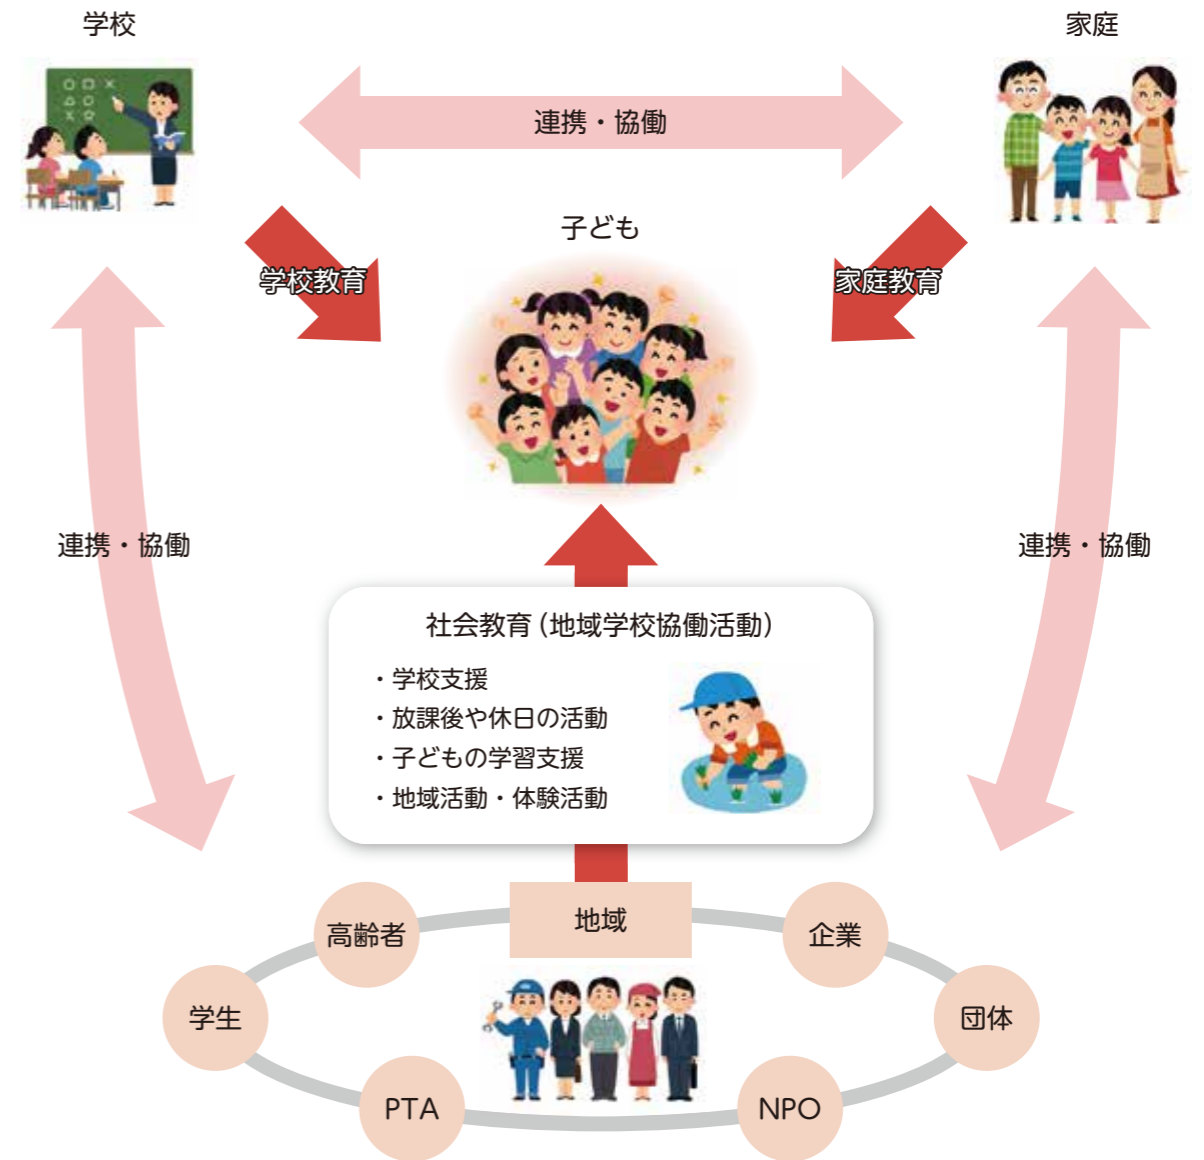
学校

家庭

連携・協働

子ども

学校教育

家庭教育

連携・協働

連携・協働

社会教育（地域学校協働活動）

・学校支援
・放課後や休日の活動
・子どもの学習支援
・地域活動・体験活動

地域

高齢者

企業

学生

団体

PTA

NPO